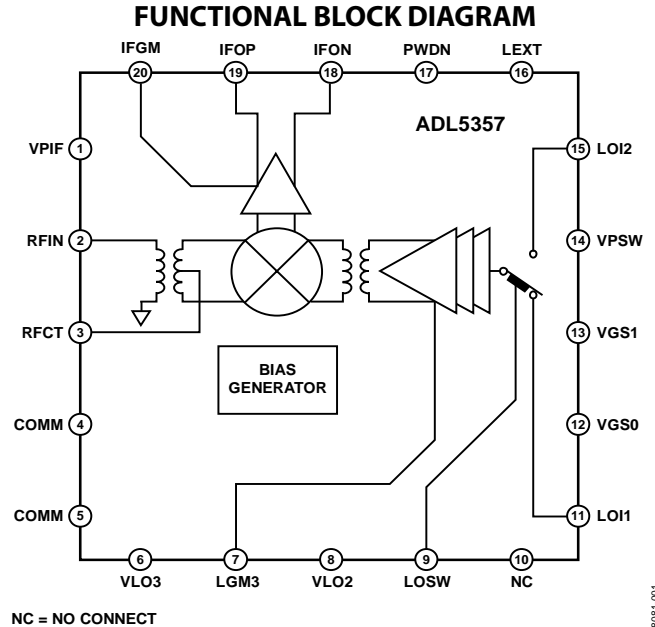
FUNCTIONAL BLOCK DIAGRAM

IFGM 20
IFOP 19
IFON 18
PWDN 17
LEXT 16

ADL5357

VPIF 1
RFIN 2
RFCT 3
COMM 4
COMM 5

15 LOI2
14 VPSW
13 VGS1
12 VGS0
11 LOI1

BIAS GENERATOR

6 VLO3
7 LGM3
8 VLO2
9 LOSW
10 NC

NC = NO CONNECT

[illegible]-001